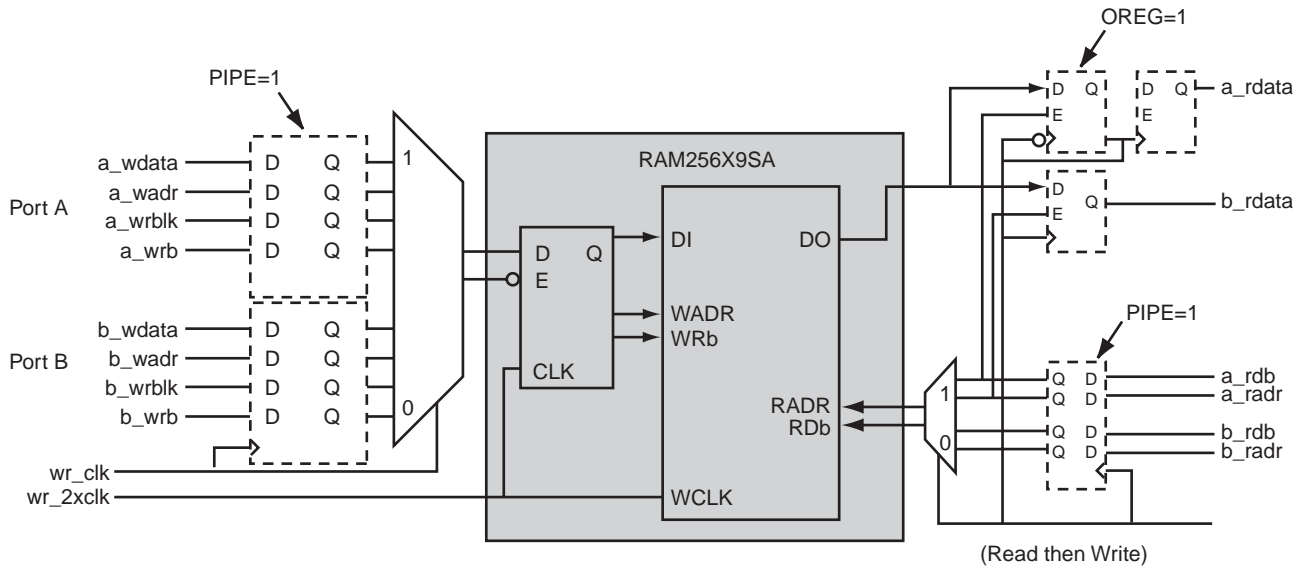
PIPE=1

Port A
a_wdata
a_wadr
a_wrblk
a_wrb
D Q
D Q
D Q
D Q

Port B
b_wdata
b_wadr
b_wrblk
b_wrb
D Q
D Q
D Q
D Q

1
0

wr_clk
wr_2xclk

RAM256X9SA
D Q
E
CLK
DI
WADR
WRb
DO
RADR
RDb
WCLK

OREG=1
D Q
E
D Q
E
a_rdata
D Q
E
b_rdata

PIPE=1
1
0
Q D
Q D
Q D
Q D
a_rdb
a_radr
b_rdb
b_radr

(Read then Write)